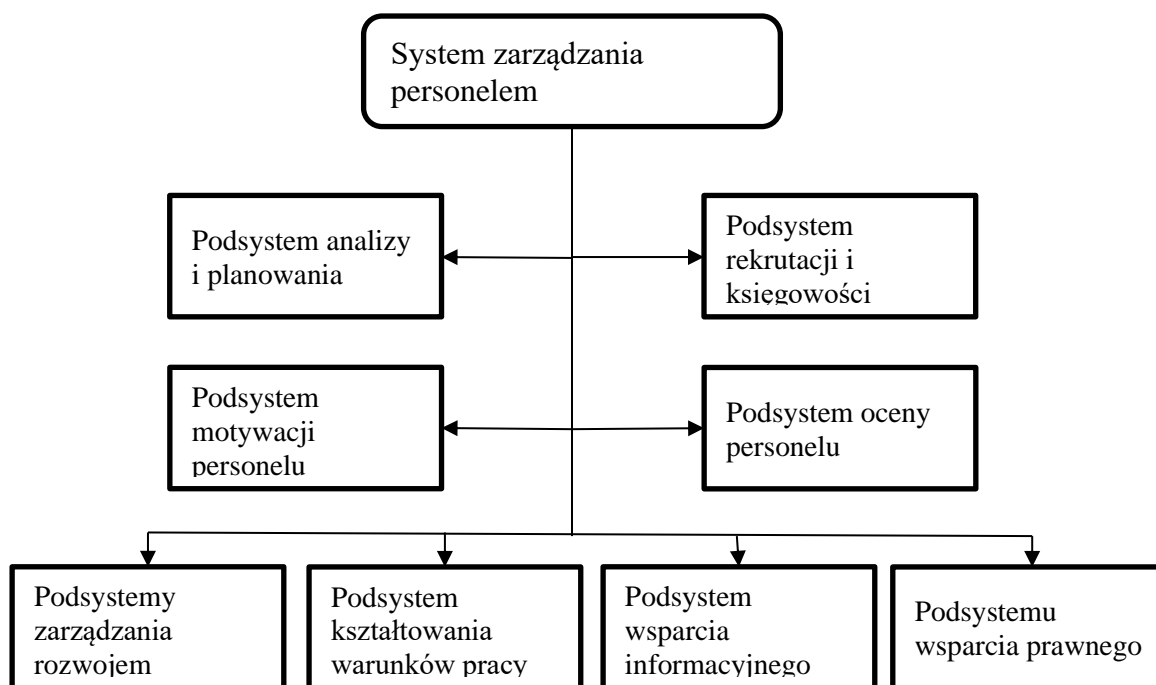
System zarządzania personelem

Podsystem analizy i planowania

Podsystem rekrutacji i księgowości

Podsystem motywacji personelu

Podsystem oceny personelu

Podsystemy zarządzania rozwojem

Podsystem kształtowania warunków pracy

Podsystem wsparcia informacyjnego

Podsystemu wsparcia prawnego